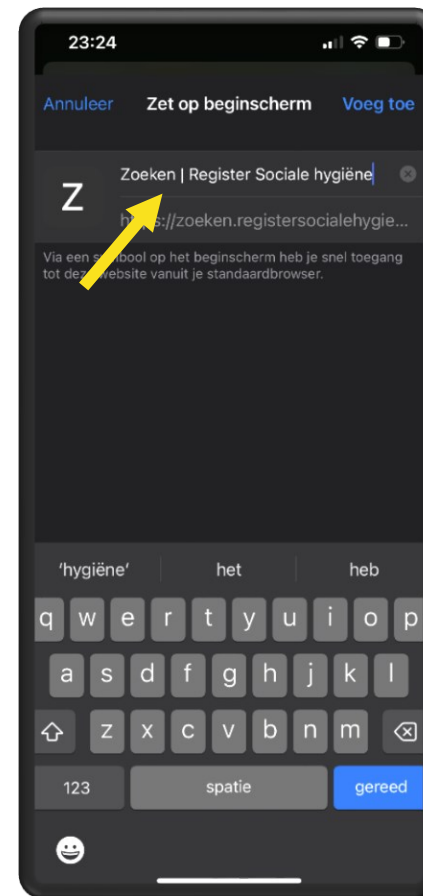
23:24

Annuleer Zet op beginscherm Voeg toe

Z

Zoeken | Register Sociale hygiëne

h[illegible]s://zoeken.registersocialehygie...

Via een s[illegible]bool op het beginscherm heb je snel toegang tot deze website vanuit je standaardbrowser.

'hygiëne' het heb

q w e r t y u i o p
a s d f g h j k l
z x c v b n m
123 spatie gereed